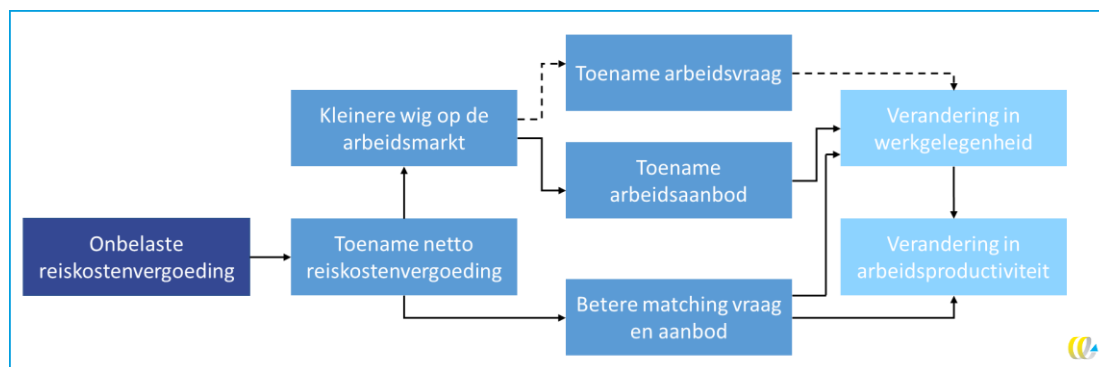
Onbelaste reiskostenvergoeding

Toename netto reiskostenvergoeding

Kleinere wig op de arbeidsmarkt

Toename arbeidsvraag

Toename arbeidsaanbod

Betere matching vraag en aanbod

Verandering in werkgelegenheid

Verandering in arbeidsproductiviteit